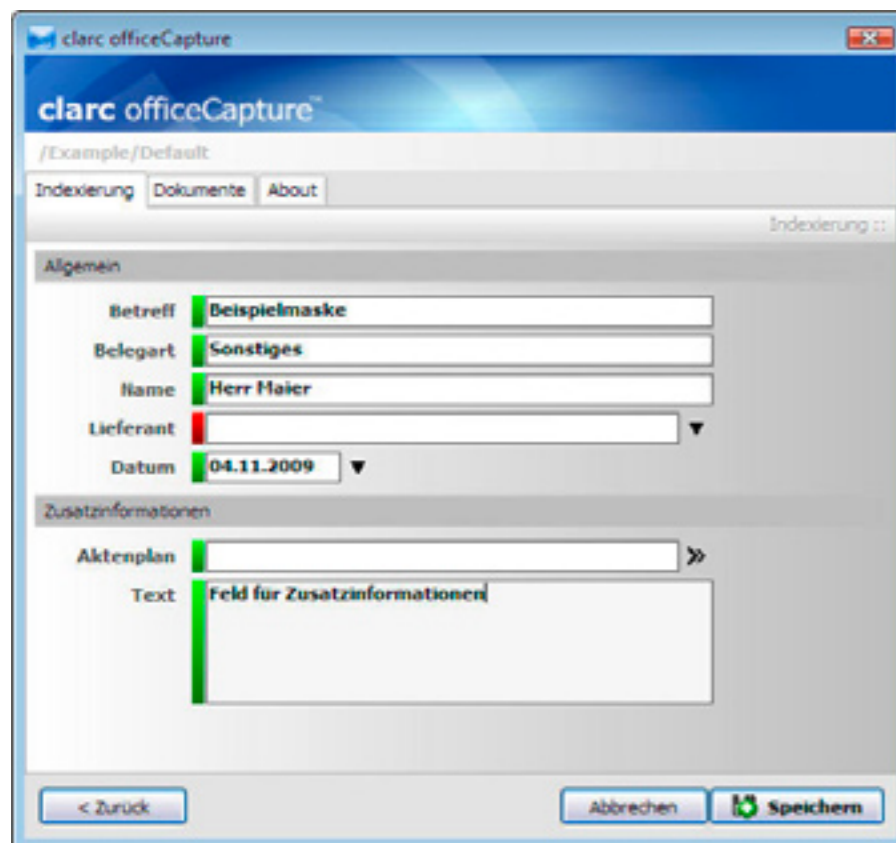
clarc officeCapture

clarc officeCapture™

/Example/Default

Indexierung Dokumente About

Indexierung ::

Allgemein

Betreff Beispielmaske

Belegart Sonstiges

Name Herr Maier

Lieferant

Datum 04.11.2009

Zusatzinformationen

Aktenplan

Text Feld für Zusatzinformationen

< Zurück

Abbrechen

Speichern